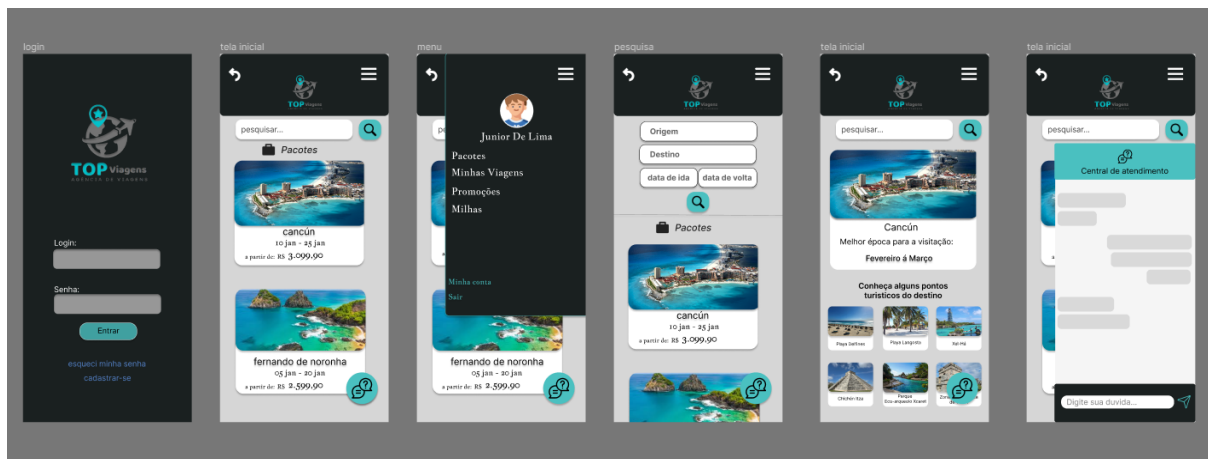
login

TOP Viagens
AGÊNCIA DE VIAGENS

Login:

Senha:

Entrar

esqueci minha senha
cadastrar-se

tela inicial

TOP Viagens

pesquisar...

Pacotes

cancún
10 jan - 25 jan
a partir de: R$ 3.099,90

fernando de noronha
05 jan - 20 jan
a partir de: R$ 2.599,90

menu

Junior De Lima

Pacotes
Minhas Viagens
Promoções
Milhas

Minha conta
Sair

pesquisar...

cancún
10 jan - 25 jan
a partir de: R$ 3.099,90

fernando de noronha
05 jan - 20 jan
a partir de: R$ 2.599,90

pesquisa

TOP Viagens

Origem
Destino
data de ida
data de volta

Pacotes

cancún
10 jan - 25 jan
a partir de: R$ 3.099,90

tela inicial

TOP Viagens

pesquisar...

Cancún
Melhor época para a visitação:
Fevereiro á Março

Conheça alguns pontos turísticos do destino

Playa Delfines
Playa Langosta
Xel-Há
Chichén Itzá
Parque Eco-arqueológico Xcaret
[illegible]

tela inicial

TOP Viagens

pesquisar...

Central de atendimento

Digite sua duvida...